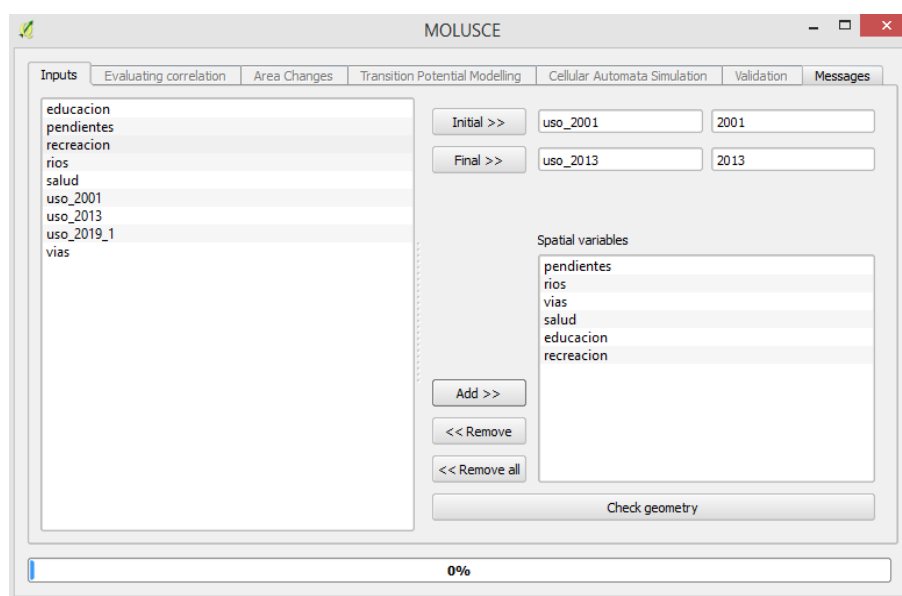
MOLUSCE

Inputs | Evaluating correlation | Area Changes | Transition Potential Modelling | Cellular Automata Simulation | Validation | Messages

educacion
pendientes
recreacion
rios
salud
uso_2001
uso_2013
uso_2019_1
vias

Initial >> uso_2001 2001

Final >> uso_2013 2013

Spatial variables

pendientes
rios
vias
salud
educacion
recreacion

Add >>

<< Remove

<< Remove all

Check geometry

0%